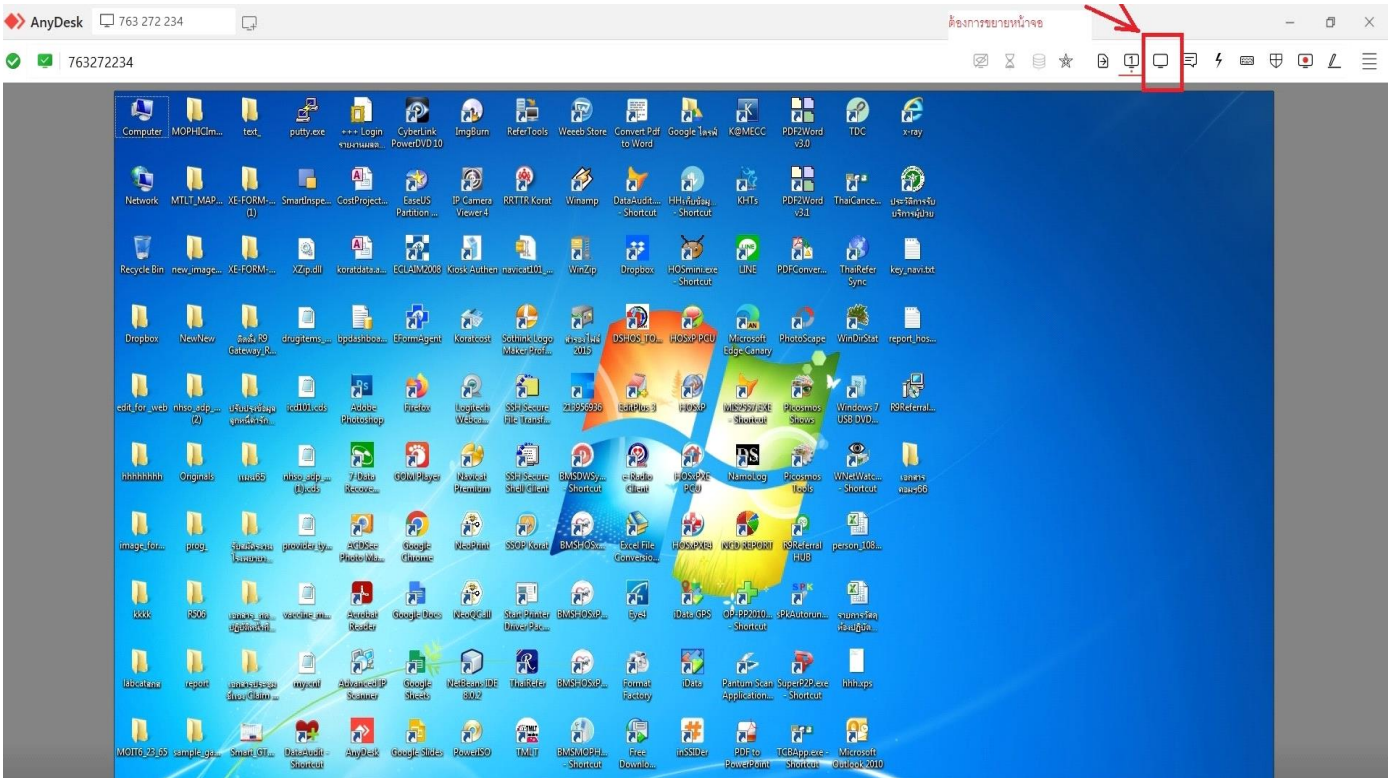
AnyDesk 763 272 234

ต้องการขยายหน้าจอ

763272234

Computer MOPHICIm... text_ putty.exe +++ Login รายงานผลต... CyberLink PowerDVD 10 ImgBurn ReferTools Weeeb Store Convert Pdf to Word Google ไดรฟ์ K@MECC PDF2Word v3.0 TDC x-ray

Network MTLT_MAP... XE-FORM-... (1) SmartInspe... CostProject... EaseUS Partition ... IP Camera Viewer4 RRTTR Korat Winamp DataAudit... - Shortcut HHเก็บข้อมูล - Shortcut KHTs PDF2Word v3.1 ThaiCance... ประวัติการรับบริการผู้ป่วย

Recycle Bin new_image... XE-FORM-... XZip.dll koratdata.a... ECLAIM2008 Kiosk Authen navicat101_... WinZip Dropbox HOSmini.exe - Shortcut LINE PDFConver... ThaiRefer Sync key_navi.txt

Dropbox NewNew ติดตั้ง R9 Gateway_R... drug-items_... bpdashboa... EFormAgent Koratcost Sothink Logo Maker Profi... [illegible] 2015 DSHOS_TO... HOSxP PCU Microsoft Edge Canary PhotoScape WinDirStat report_hos...

edit_for_web nhso_adp_... (2) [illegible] icd101.cds Adobe Photoshop Firefox Logitech Webca... SSH Secure File Transf... 210956936 EditPlus 3 HOSXP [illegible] - Shortcut Picosmos Shows Windows 7 USB DVD... R9Referral...

hhhhhhhh Originals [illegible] nhso_adp_... (1).cds 7-Data Recove... GOM Player Navicat Premium SSH Secure Shell Client BMSDWSy... - Shortcut e-Radio Client HOSxPXE PCU NamoLog Picosmos Tools WNetWatc... - Shortcut เอกสาร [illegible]

image_for... prog_ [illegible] provider_ty... ACDSee Photo Ma... Google Chrome NeoPrint SSOP Korat BMSHOSx... Excel File Conversio... HOSxPXE4 NGD REPORT R9Referral HUB person_108...

kkkk R506 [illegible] vaccine_m... Acrobat Reader Google Docs NeoQCall Start Printer Driver Pac... BMSHOSxP... Eye4 iData GPS OP-PP2010... - Shortcut sPkAutorun... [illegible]

labcatana report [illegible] my.cnf Advanced IP Scanner Google Sheets NetBeans IDE 8.0.2 ThaiRefer BMSHOSxP... Format Factory iData Pantum Scan Application... SuperP2P.exe - Shortcut hhh.xps

MOIT6_23_65 sample_ga... Smart_GT... DataAudit - Shortcut AnyDesk Google Slides PowerISO TMLT BMSMOPH... - Shortcut Free Downlo... inSSIDer PDF to PowerPoint TCBApp.exe - Shortcut Microsoft Outlook 2010